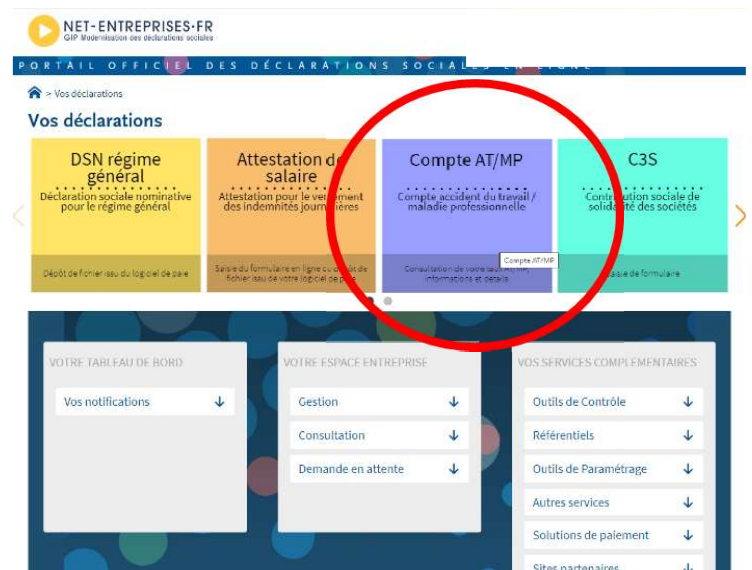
NET-ENTREPRISES·FR
GIP Modernisation des déclarations sociales

PORTAIL OFFICIEL DES DÉCLARATIONS SOCIALES EN LIGNE

> Vos déclarations

Vos déclarations

DSN régime général
Déclaration sociale nominative pour le régime général
Dépôt de fichier issu du logiciel de paie

Attestation de salaire
Attestation pour le versement des indemnités journalières
Saisie du formulaire en ligne ou dépôt de fichier issu de votre logiciel de paie

Compte AT/MP
Compte accident du travail / maladie professionnelle
Compte AT/MP
Consultation de votre taux AT/MP, informations et détails

C3S
Contribution sociale de solidarité des sociétés
Saisie de formulaire

VOTRE TABLEAU DE BORD
Vos notifications

VOTRE ESPACE ENTREPRISE
Gestion
Consultation
Demande en attente

VOS SERVICES COMPLEMENTAIRES
Outils de Contrôle
Référentiels
Outils de Paramétrage
Autres services
Solutions de paiement
Sites partenaires